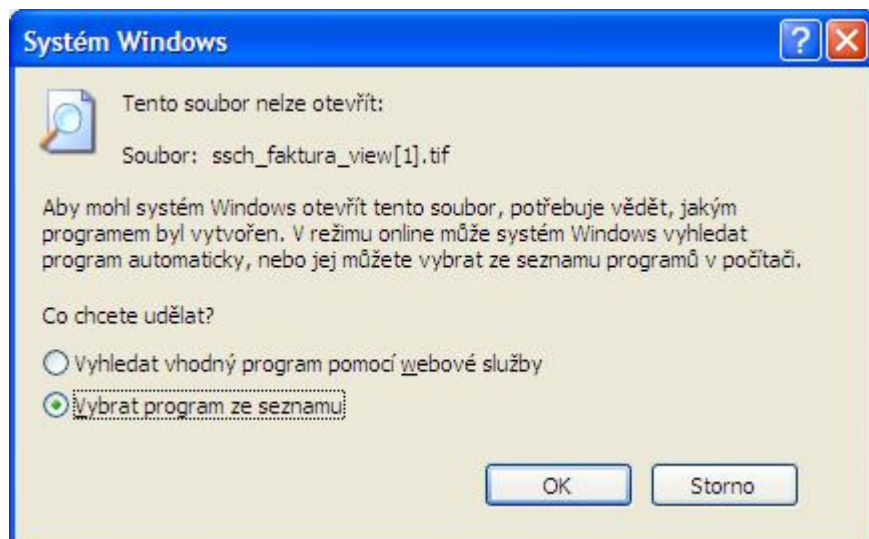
Systém Windows

Tento soubor nelze otevřít:

Soubor: ssch_faktura_view[1].tif

Aby mohl systém Windows otevřít tento soubor, potřebuje vědět, jakým programem byl vytvořen. V režimu online může systém Windows vyhledat program automaticky, nebo jej můžete vybrat ze seznamu programů v počítači.

Co chcete udělat?

Vyhledat vhodný program pomocí webové služby

Vybrat program ze seznamu

OK

Storno